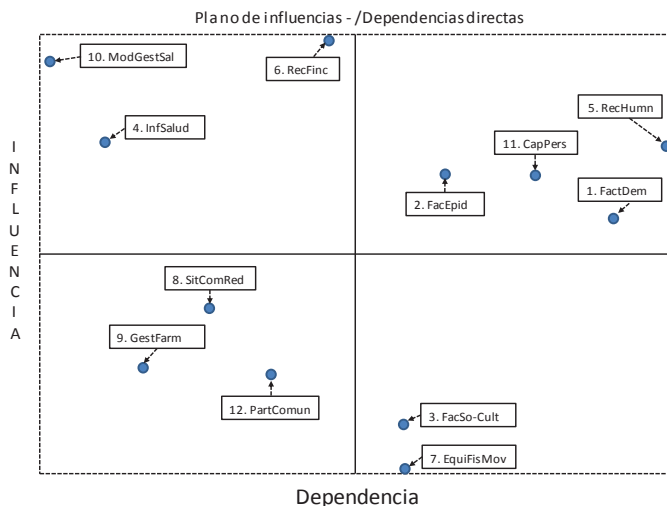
Plano de influencias - /Dependencias directas

10. ModGestSal
6. RecFinc
4. InfSalud
5. RecHumn
11. CapPers
2. FacEpid
1. FactDem
8. SitComRed
9. GestFarm
12. PartComun
3. FacSo-Cult
7. EquiFisMov

I N F L U E N C I A

Dependencia